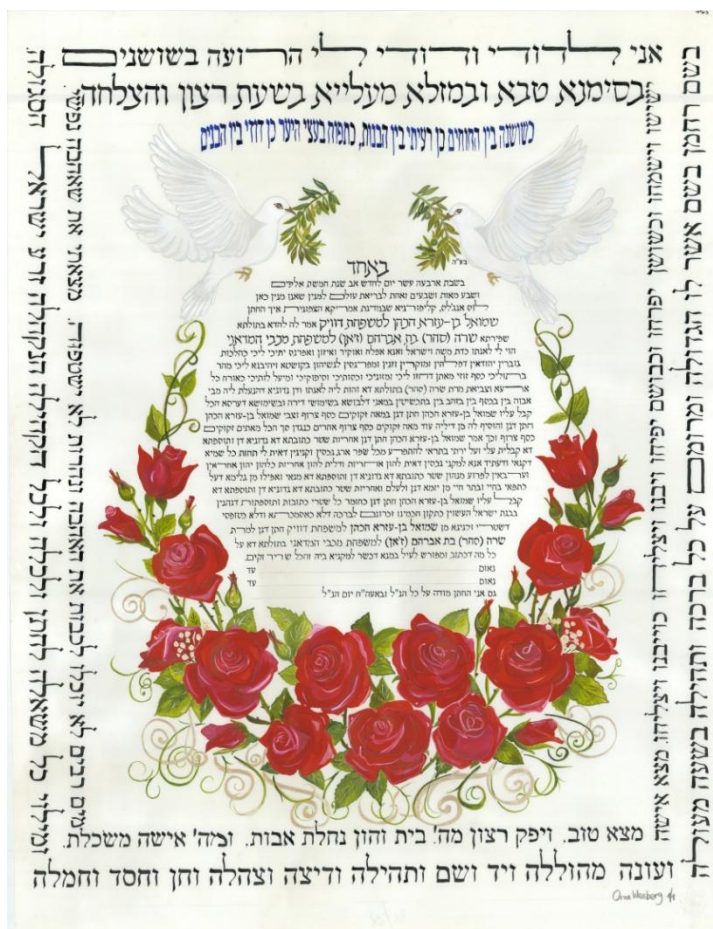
אני לדודי ודודי לי הרועה בשושנים

בסימנא טבא ובמזלא מעלייא בשעת רצון והצלחה

כשושנה בין החוחים כן רעיתי בין הבנות, כתפוח בעצי היער כן דודי בין הבנים

ב"ה

באחד

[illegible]

שמואל בן-עזרא הכהן

שרה (סהר) בת אברהם (לאו)

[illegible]

עד

נאום

עד

נאום

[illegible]

בשם רחמן ישמחו וישישו יפרחו וכבושם פיוחו וכרובו ויעלזו כרובי מעלה

לו הגדולה ומרוממו על כל ברכה ותהילה בשמחה ועולה

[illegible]

מצא טוב. ויפק רצון מה' בית והון נחלת אבות. ומה' אישה משכלת.

ועונה מהוללה ויד ושם ותהילה ודיצה וצהלה וחן וחסד וחמלה

Orna Weisberg